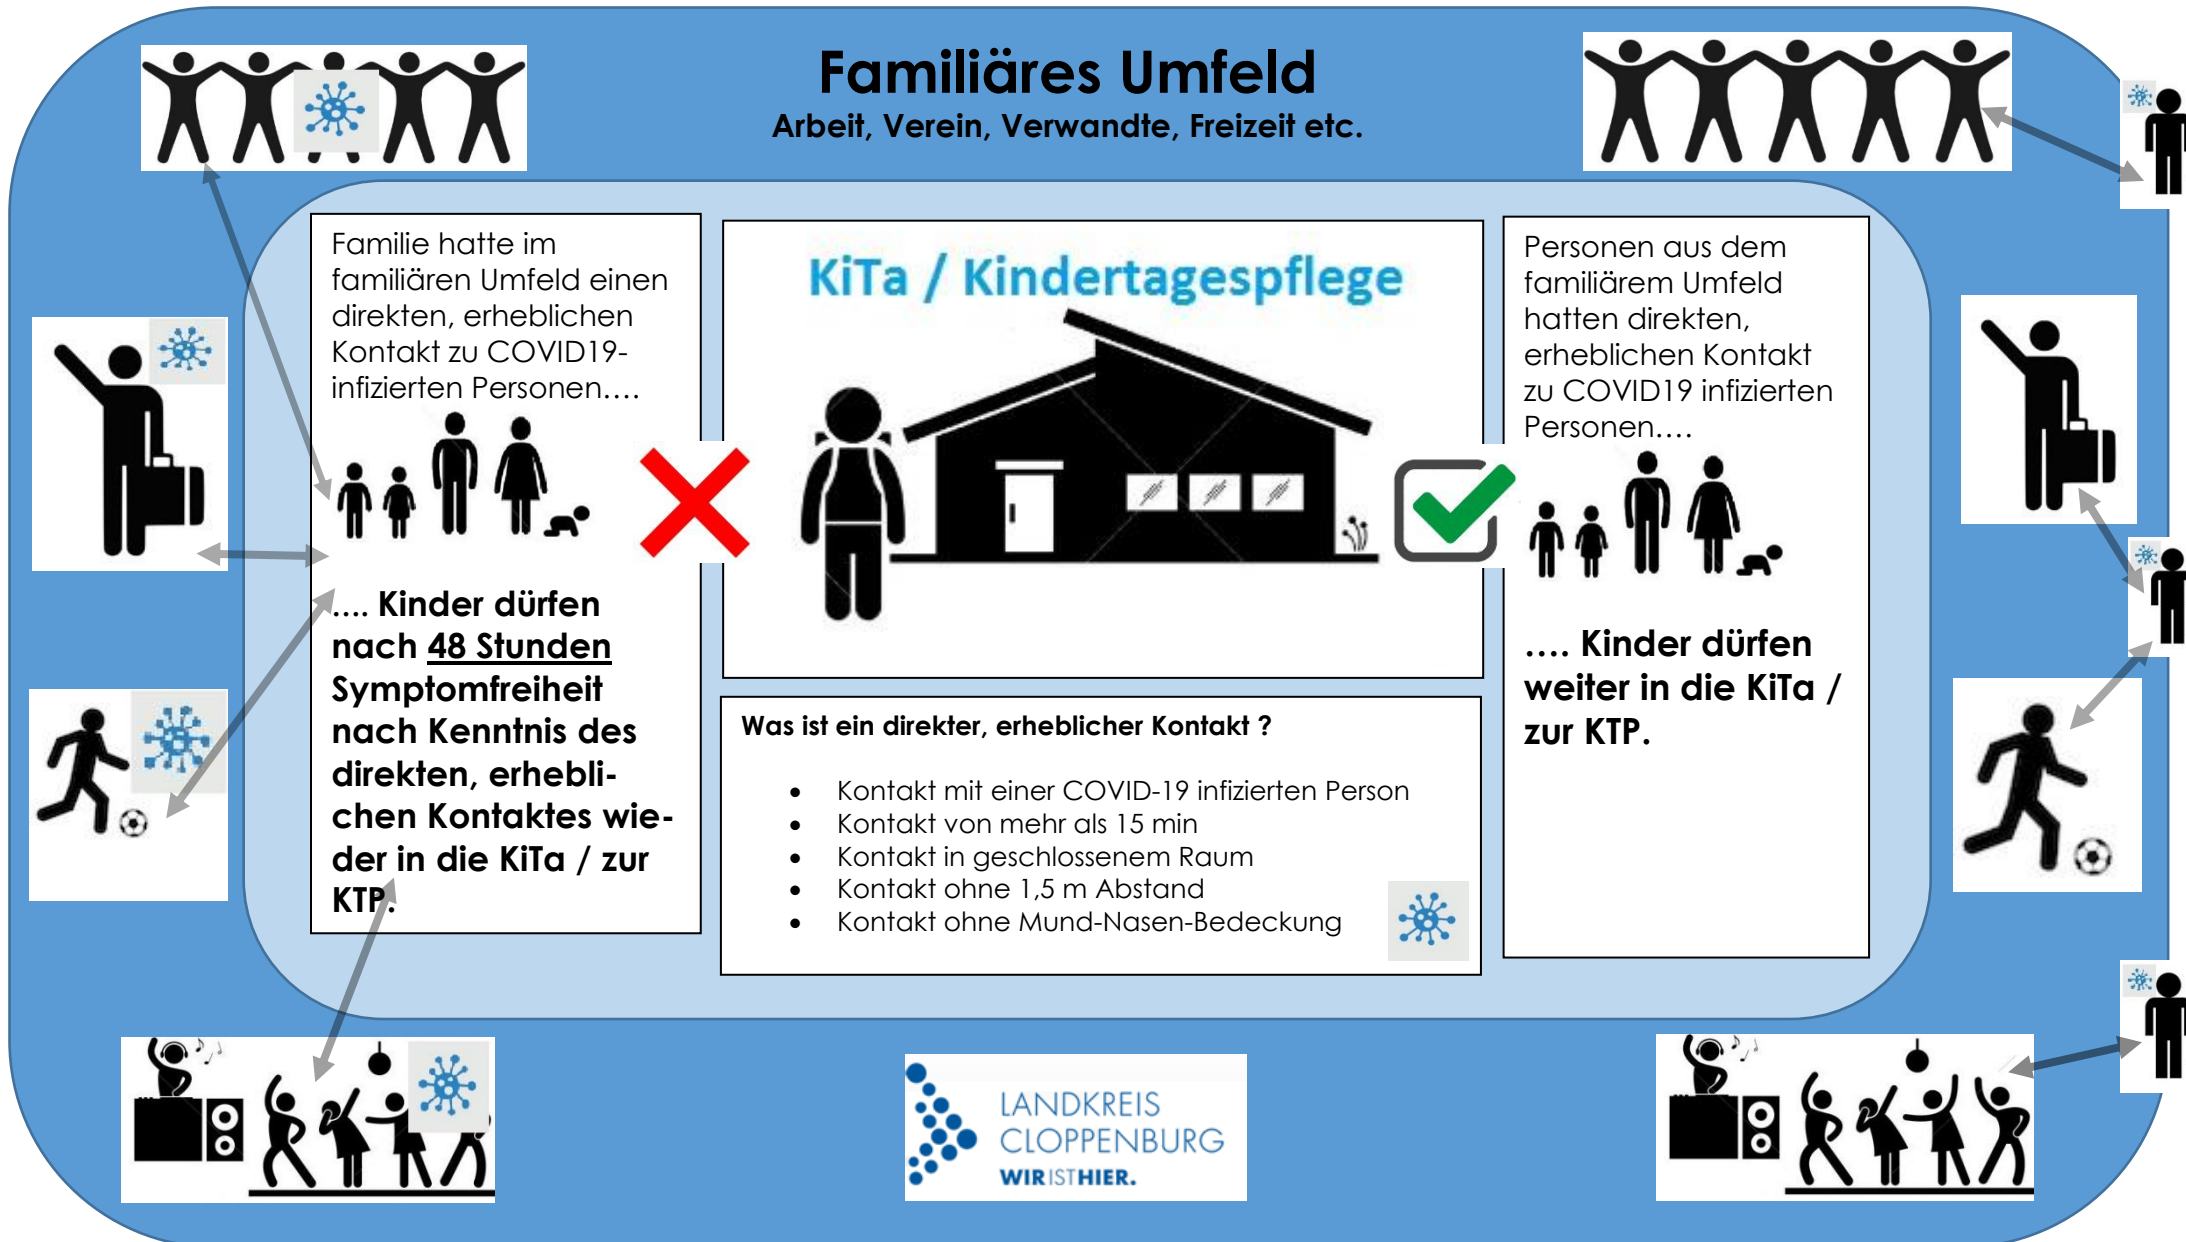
Familiäres Umfeld

Arbeit, Verein, Verwandte, Freizeit etc.

Familie hatte im familiären Umfeld einen direkten, erheblichen Kontakt zu COVID19-infizierten Personen….

…. Kinder dürfen nach 48 Stunden Symptomfreiheit nach Kenntnis des direkten, erheblichen Kontaktes wieder in die KiTa / zur KTP.

KiTa / Kindertagespflege

Was ist ein direkter, erheblicher Kontakt ?

- Kontakt mit einer COVID-19 infizierten Person
- Kontakt von mehr als 15 min
- Kontakt in geschlossenem Raum
- Kontakt ohne 1,5 m Abstand
- Kontakt ohne Mund-Nasen-Bedeckung

Personen aus dem familiärem Umfeld hatten direkten, erheblichen Kontakt zu COVID19 infizierten Personen….

…. Kinder dürfen weiter in die KiTa / zur KTP.

LANDKREIS CLOPPENBURG
WIR IST HIER.